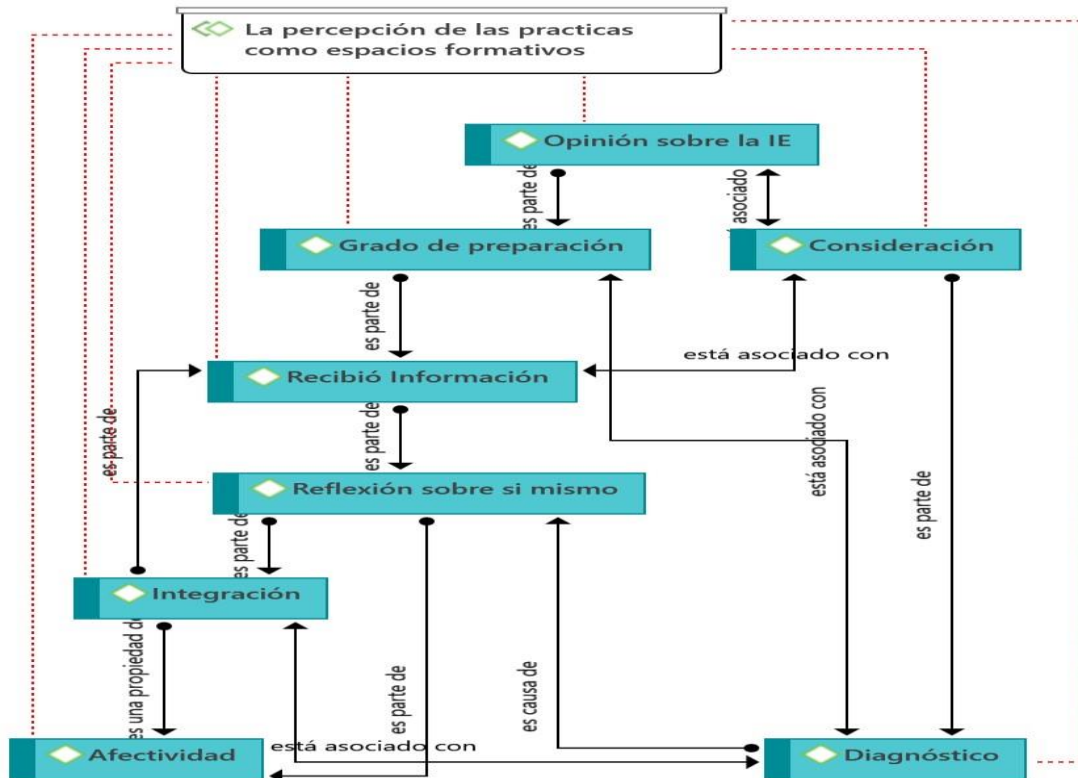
La percepción de las practicas como espacios formativos

Opinión sobre la IE

es parte de

asociado

Grado de preparación

Consideración

es parte de

está asociado con

Recibió Información

es parte de

es parte de

está asociado con

es parte de

Reflexión sobre si mismo

es parte de

Integración

es una propiedad de

es parte de

es causa de

Afectividad

está asociado con

Diagnóstico